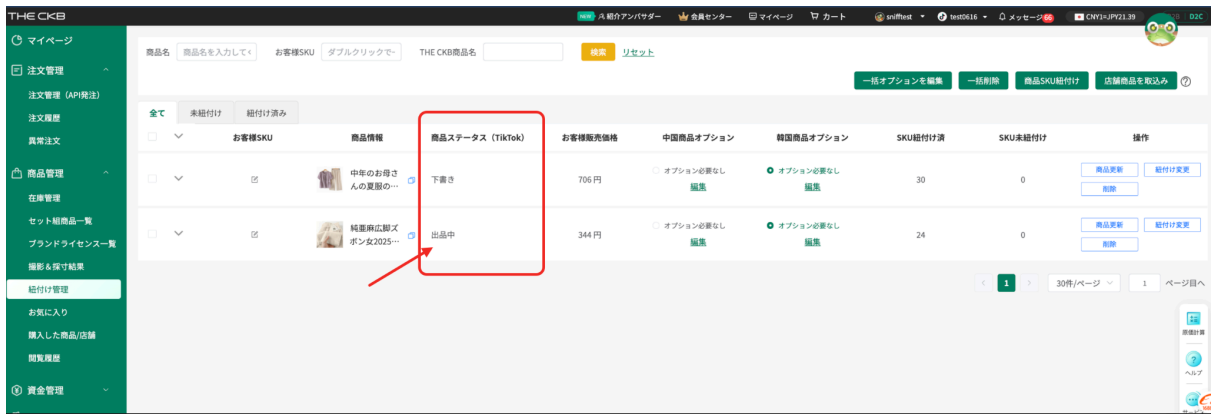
THE CKB

NEW 紹介アンバサダー 会員センター マイページ カート snifftest test0616 メッセージ 66 CNY1=JPY21.39 D2C

マイページ
注文管理
注文管理（API発注）
注文履歴
異常注文
商品管理
在庫管理
セット組商品一覧
ブランドライセンス一覧
撮影＆採寸結果
紐付け管理
お気に入り
購入した商品/店舗
閲覧履歴
資金管理

商品名 商品名を入力してく お客様SKU ダブルクリックで− THE CKB商品名 検索 リセット

一括オプションを編集 一括削除 商品SKU紐付け 店舗商品を取込み

全て 未紐付け 紐付け済み

| | お客様SKU | 商品情報 | 商品ステータス（TikTok） | お客様販売価格 | 中国商品オプション | 韓国商品オプション | SKU紐付け済 | SKU未紐付け | 操作 |
|---|---|---|---|---|---|---|---|---|---|
| | | 中年のお母さんの夏服の… | 下書き | 706円 | オプション必要なし 編集 | オプション必要なし 編集 | 30 | 0 | 商品更新 紐付け変更 削除 |
| | | 純亜麻広脚ズボン女2025… | 出品中 | 344円 | オプション必要なし 編集 | オプション必要なし 編集 | 24 | 0 | 商品更新 紐付け変更 削除 |

1 30件/ページ 1 ページ目へ

原価計算
ヘルプ
サポート